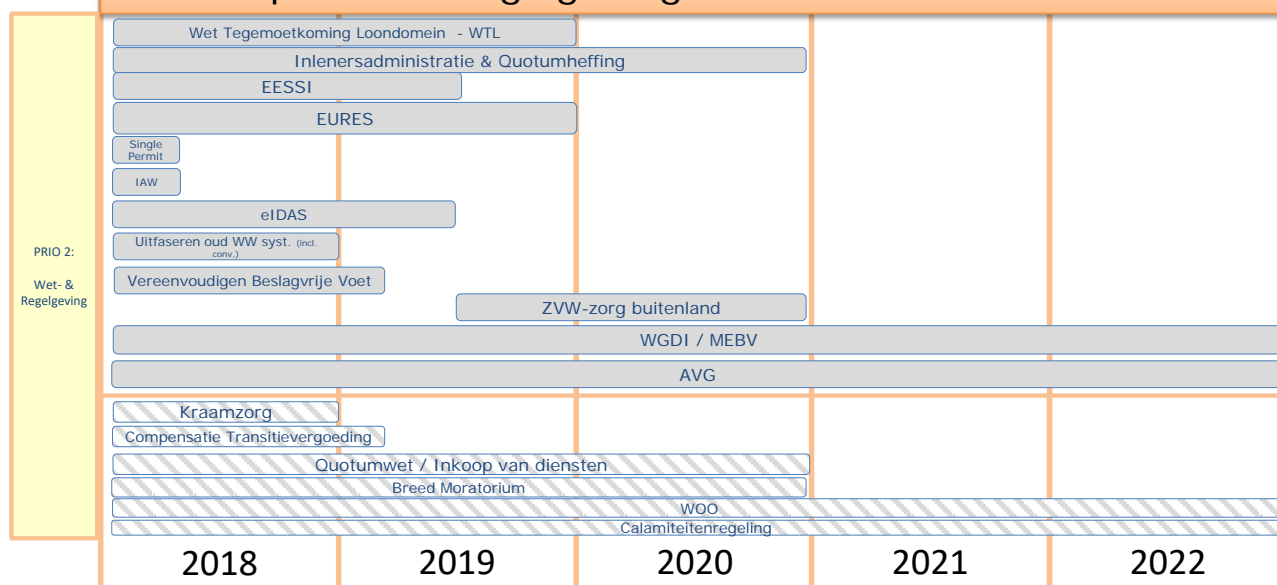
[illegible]

PRIO 2:

Wet- & Regelgeving

Wet Tegemoetkoming Loondomein - WTL

Inlenersadministratie & Quotumheffing

EESSI

EURES

Single Permit

IAW

eIDAS

Uitfaseren oud WW syst. (incl. conv.)

Vereenvoudigen Beslagvrije Voet

ZVW-zorg buitenland

WGDI / MEBV

AVG

Kraamzorg

Compensatie Transitievergoeding

Quotumwet / Inkoop van diensten

Breed Moratorium

WOO

Calamiteitenregeling

2018

2019

2020

2021

2022